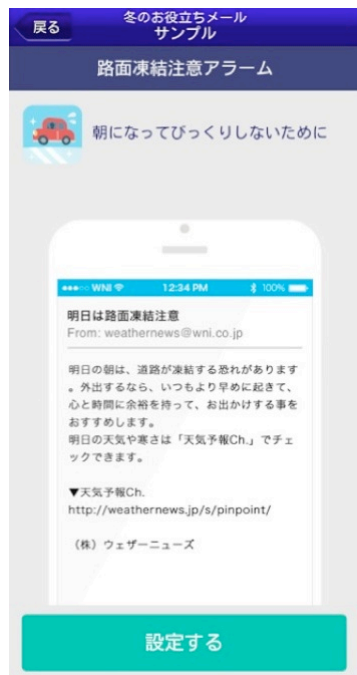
戻る

冬のお役立ちメール
サンプル

路面凍結注意アラーム

朝になってびっくりしないために

WNI 12:34 PM 100%

明日は路面凍結注意
From: weathernews@wni.co.jp

明日の朝は、道路が凍結する恐れがあります。外出するなら、いつもより早めに起きて、心と時間に余裕を持って、お出かけする事をおすすめします。
明日の天気や寒さは「天気予報Ch.」でチェックできます。

▼天気予報Ch.
http://weathernews.jp/s/pinpoint/

（株）ウェザーニューズ

設定する